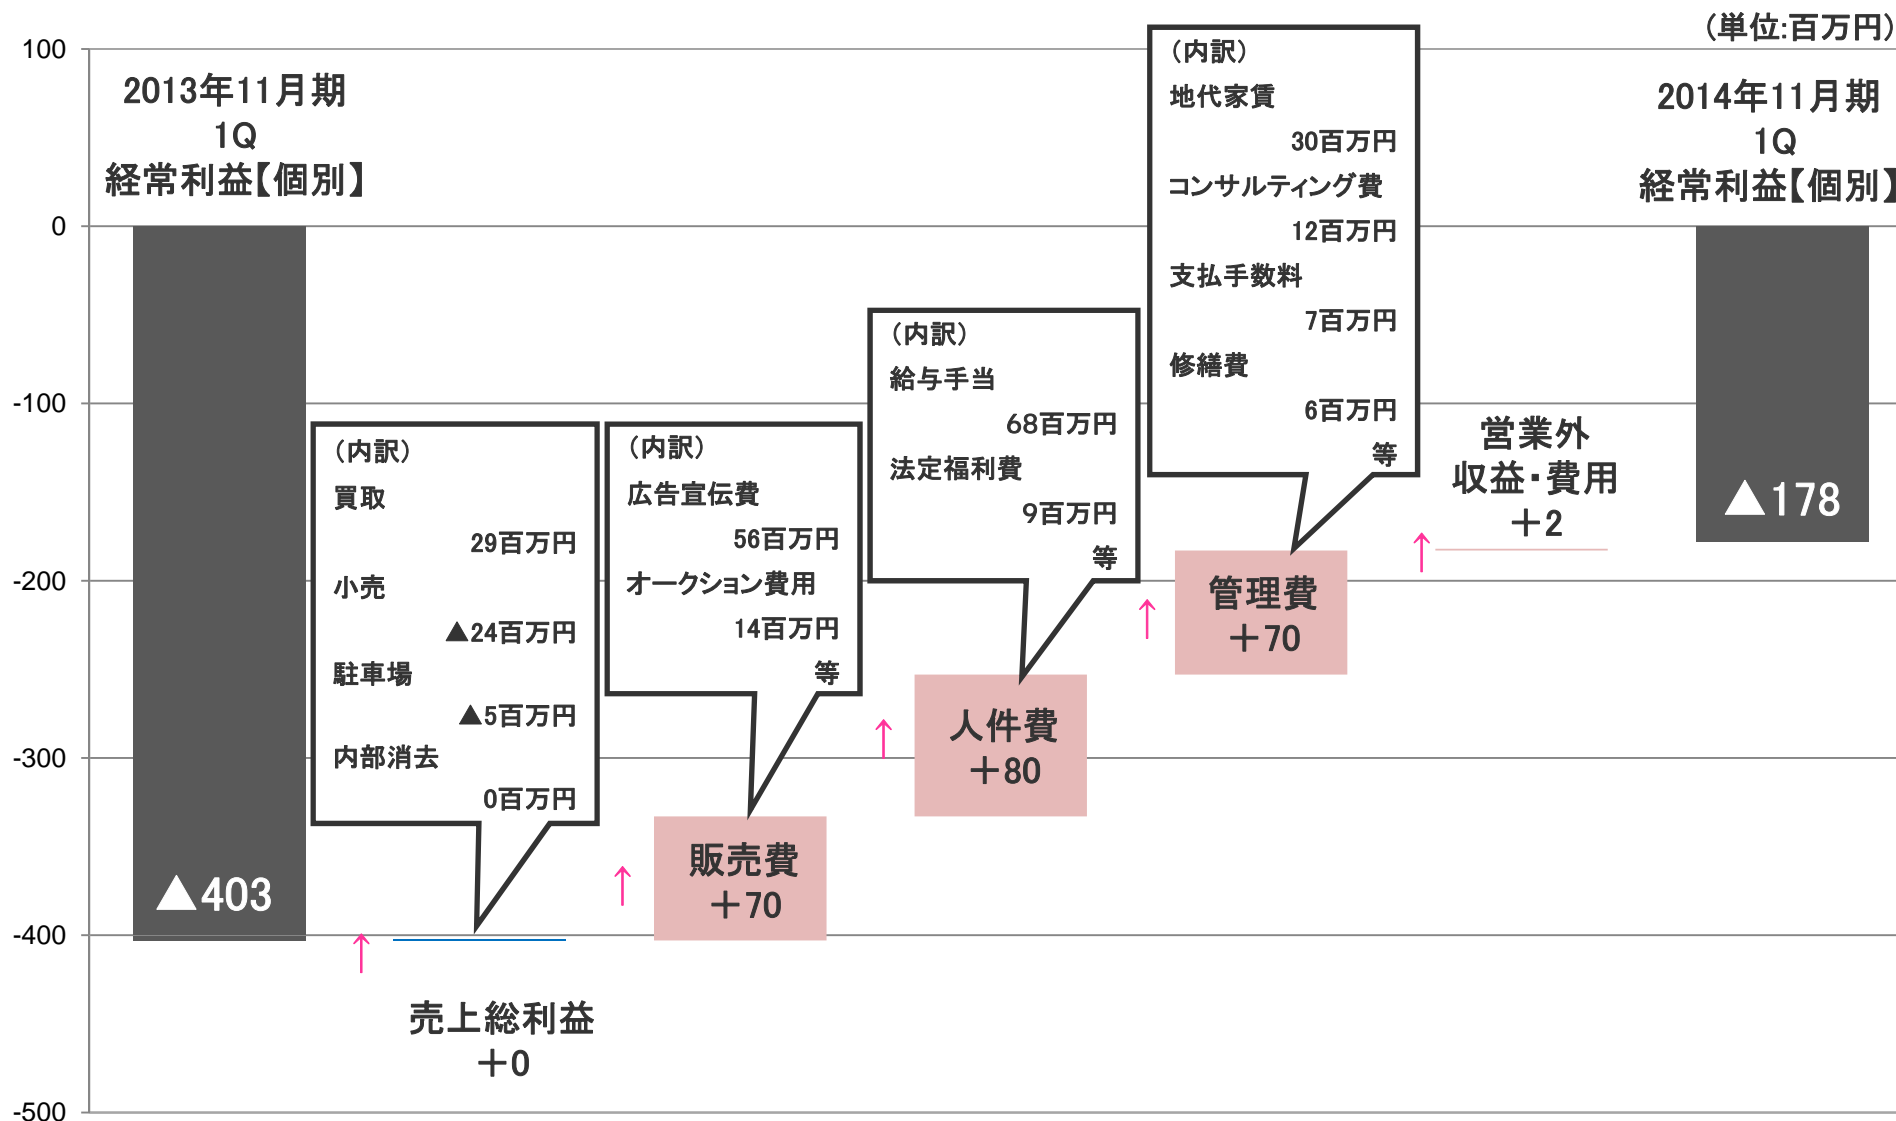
（単位:百万円）

100
0
-100
-200
-300
-400
-500

2013年11月期
1Q
経常利益【個別】

▲403

（内訳）
買取
29百万円
小売
▲24百万円
駐車場
▲5百万円
内部消去
0百万円

売上総利益
＋0

（内訳）
広告宣伝費
56百万円
オークション費用
14百万円
等

販売費
＋70

（内訳）
給与手当
68百万円
法定福利費
9百万円
等

人件費
＋80

（内訳）
地代家賃
30百万円
コンサルティング費
12百万円
支払手数料
7百万円
修繕費
6百万円
等

管理費
＋70

営業外
収益・費用
＋2

2014年11月期
1Q
経常利益【個別】

▲178